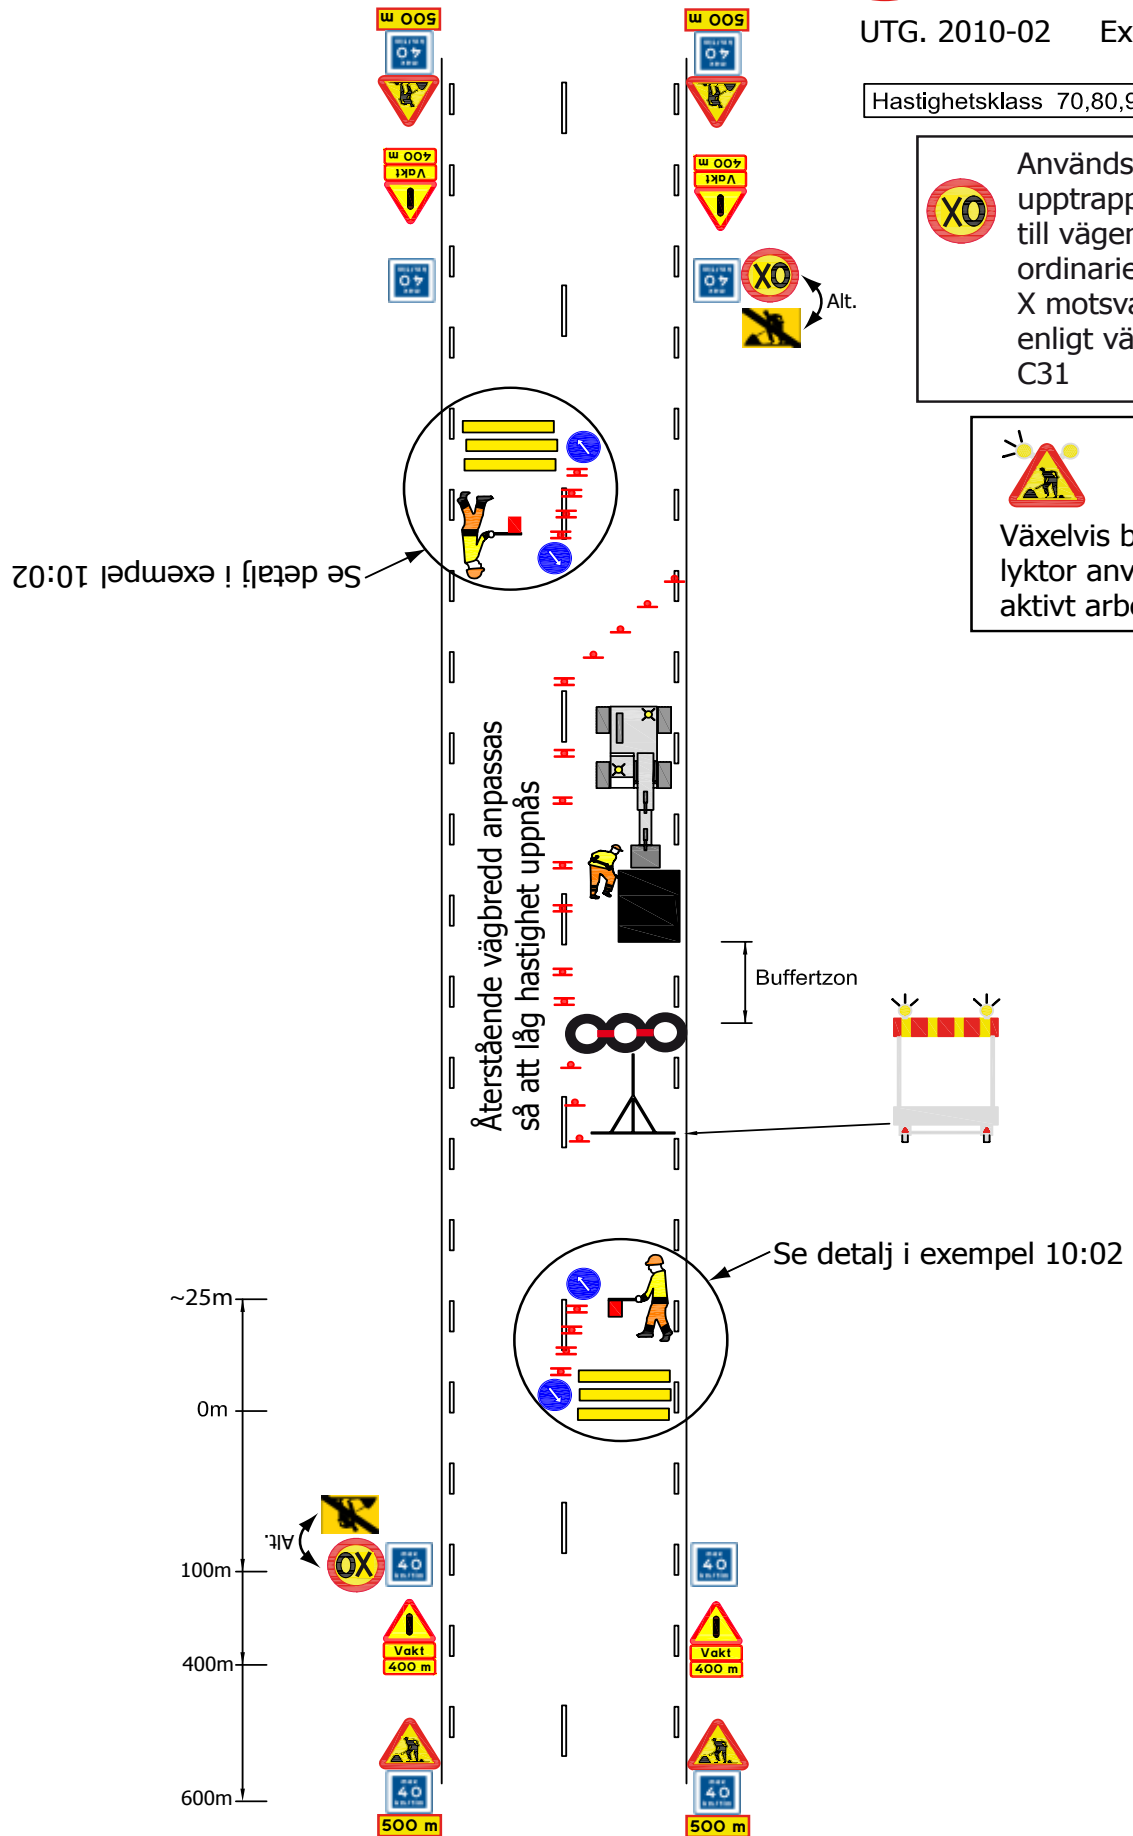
500 m
40
500 m
40
UTG. 2010-02 Ex
Hastighetsklass 70,80,9
Vakt
400 m
Vakt
400 m
40
40
XO
Alt.
Används
upptrapp
till vägen
ordinarie
X motsva
enligt vä
C31
Se detalj i exempel 10:02
Växelvis b
lyktor anv
aktivt arb
Återstående vägbredd anpassas
så att låg hastighet uppnås
Buffertzon
Se detalj i exempel 10:02
~25m
0m
Alt.
OX
40
40
100m
Vakt
400 m
Vakt
400 m
400m
40
40
600m
500 m
500 m